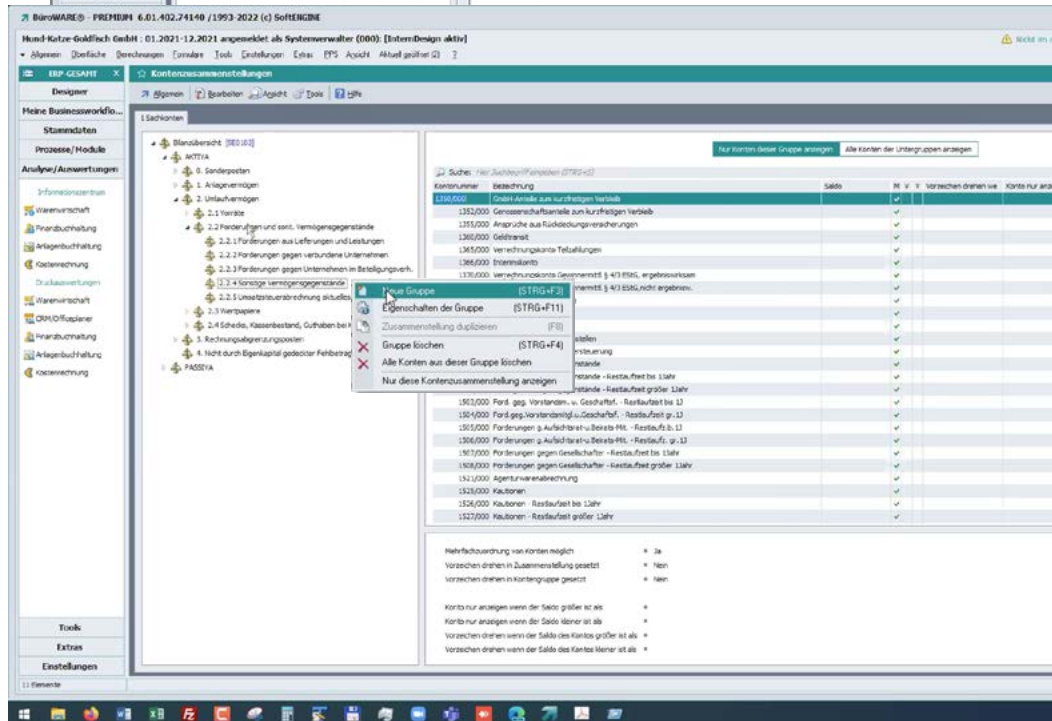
BüroWARE® - PREMIUM 6.01.402.74140 /1993-2022 (c) SoftENGINE

Hund-Katze-Goldfisch GmbH : 01.2021-12.2021 angemeldet als Systemverwalter (000): [InternDesign aktiv]

Nicht im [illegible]

Allgemein Oberfläche Berechnungen Formulare Tools Einstellungen Extras PPS Ansicht Aktuell geöffnet (2) ?

ERP-GESAMT X

Kontenzusammenstellungen

Designer

Allgemein Bearbeiten Ansicht Tools Hilfe

Meine Businessworkflo...

Stammdaten

Prozesse/Module

Analyse/Auswertungen

Informationszentrum

Warenwirtschaft

Finanzbuchhaltung

Anlagenbuchhaltung

Kostenrechnung

Druckauswertungen

Warenwirtschaft

CRM/Officeplaner

Finanzbuchhaltung

Anlagenbuchhaltung

Kostenrechnung

Tools

Extras

Einstellungen

11 Elemente

1 Sachkonten

Bilanzübersicht [SE0103]
AKTIVA
0. Sonderposten
1. Anlagevermögen
2. Umlaufvermögen
2.1 Vorräte
2.2 Forderungen und sonst. Vermögensgegenstände
2.2.1 Forderungen aus Lieferungen und Leistungen
2.2.2 Forderungen gegen verbundene Unternehmen
2.2.3 Forderungen gegen Unternehmen im Beteiligungsverh.
2.2.4 Sonstige Vermögensgegenstände
2.2.5 Umsatzsteuerabrechnung aktuelles
2.3 Wertpapiere
2.4 Schecks, Kassenbestand, Guthaben bei K
3. Rechnungsabgrenzungsposten
4. Nicht durch Eigenkapital gedeckter Fehlbetrag
PASSIVA

Neue Gruppe (STRG+F3)
Eigenschaften der Gruppe (STRG+F11)
Zusammenstellung duplizieren (F8)
Gruppe löschen (STRG+F4)
Alle Konten aus dieser Gruppe löschen
Nur diese Kontenzusammenstellung anzeigen

Nur Konten dieser Gruppe anzeigen | Alle Konten der Untergruppen anzeigen

Suche: Hier Suchbegriff eingeben (STRG+E)

| Kontonummer | Bezeichnung | Saldo | M | V | Y | Vorzeichen drehen we | Konto nur an |
|---|---|---|---|---|---|---|---|
| 1350/000 | GmbH-Anteile zum kurzfristigen Verbleib | | ✓ | | | | |
| 1352/000 | Genossenschaftsanteile zum kurzfristigen Verbleib | | ✓ | | | | |
| 1355/000 | Ansprüche aus Rückdeckungsversicherungen | | ✓ | | | | |
| 1360/000 | Geldtransit | | ✓ | | | | |
| 1365/000 | Verrechnungskonto Teilzahlungen | | ✓ | | | | |
| 1366/000 | Interimskonto | | ✓ | | | | |
| 1370/000 | Verrechnungskonto Gewinnermitt § 4/3 EStG, ergebniswirksam | | ✓ | | | | |
| | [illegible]nermitt § 4/3 EStG,nicht ergebnisw. | | ✓ | | | | |
| | | | ✓ | | | | |
| | | | ✓ | | | | |
| | | | ✓ | | | | |
| | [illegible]stellen | | ✓ | | | | |
| | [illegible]esteuerung | | ✓ | | | | |
| | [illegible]stände | | ✓ | | | | |
| | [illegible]stände - Restlaufzeit bis 1Jahr | | ✓ | | | | |
| | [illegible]stände - Restlaufzeit größer 1Jahr | | ✓ | | | | |
| 1503/000 | Ford. geg. Vorstandsm. u. Geschäftsf. - Restlaufzeit bis 1J | | ✓ | | | | |
| 1504/000 | Ford.geg.Vorstandsmitgl.u.Geschäftsf. - Restlaufzeit gr.1J | | ✓ | | | | |
| 1505/000 | Forderungen g. Aufsichtsrat-u.Beirats-Mit. - Restlaufz.b.1J | | ✓ | | | | |
| 1506/000 | Forderungen g. Aufsichtsrat-u.Beirats-Mit. - Restlaufz. gr. 1J | | ✓ | | | | |
| 1507/000 | Forderungen gegen Gesellschafter - Restlaufzeit bis 1Jahr | | ✓ | | | | |
| 1508/000 | Forderungen gegen Gesellschafter - Restlaufzeit größer 1Jahr | | ✓ | | | | |
| 1521/000 | Agenturwarenabrechnung | | ✓ | | | | |
| 1525/000 | Kautionen | | ✓ | | | | |
| 1526/000 | Kautionen - Restlaufzeit bis 1Jahr | | ✓ | | | | |
| 1527/000 | Kautionen - Restlaufzeit größer 1Jahr | | ✓ | | | | |

Mehrfachzuordnung von Konten möglich = Ja
Vorzeichen drehen in Zusammenstellung gesetzt = Nein
Vorzeichen drehen in Kontengruppe gesetzt = Nein

Konto nur anzeigen wenn der Saldo größer ist als =
Konto nur anzeigen wenn der Saldo kleiner ist als =
Vorzeichen drehen wenn der Saldo des Kontos größer ist als =
Vorzeichen drehen wenn der Saldo des Kontos kleiner ist als =